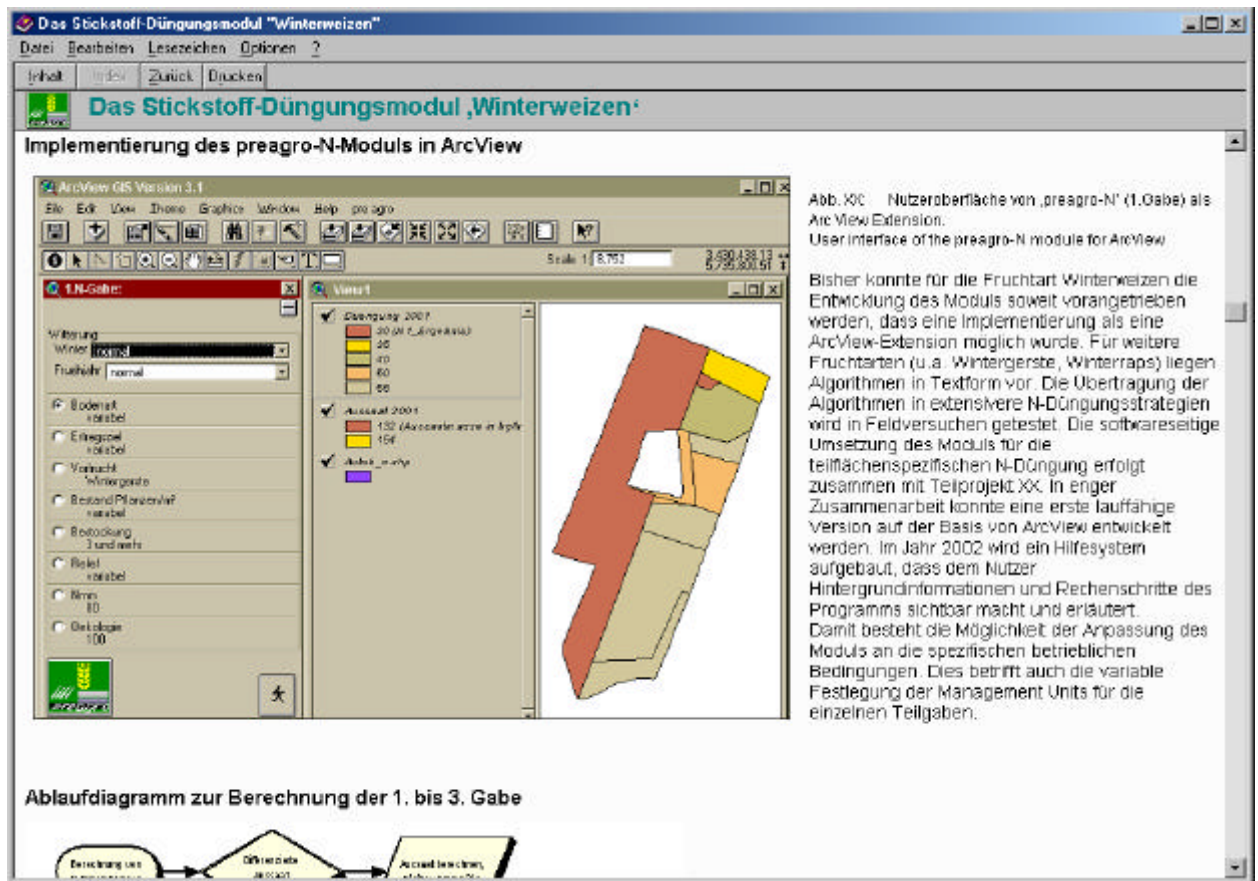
Das Stickstoff-Düngungsmodul "Winterweizen"

Datei Bearbeiten Lesezeichen Optionen ?

Inhalt Index Zurück Drucken

Das Stickstoff-Düngungsmodul ‚Winterweizen'

Implementierung des preagro-N-Moduls in ArcView

ArcView GIS Version 3.1

File Edit View Theme Graphics Window Help preagro

Scale 1: 8,752

3,490,438.13
5,795,800.51

1.N-Gabe:

View1

Witterung
Winter normal
Fruehjahr normal

Bodenart variabel
Ertragsziel variabel
Vorfrucht Wintergerste
Bestand Pflanzen/m² variabel
Bestockung 3 und mehr
Relief variabel
Nmin 80
Oekologie 100

Duengung 2001
30 (N1_Ergebnis)
35
40
60
65
Aussaat 2001
132 (Aussaatstaerke in kg/ha)
154
Schlag

Abb. XX: Nutzeroberfläche von ‚preagro-N' (1.Gabe) als ArcView Extension.
User interface of the preagro-N module for ArcView

Bisher konnte für die Fruchtart Winterweizen die Entwicklung des Moduls soweit vorangetrieben werden, dass eine Implementierung als eine ArcView-Extension möglich wurde. Für weitere Fruchtarten (u.a. Wintergerste, Winterraps) liegen Algorithmen in Textform vor. Die Übertragung der Algorithmen in extensivere N-Düngungsstrategien wird in Feldversuchen getestet. Die softwareseitige Umsetzung des Moduls für die teilflächenspezifischen N-Düngung erfolgt zusammen mit Teilprojekt XX. In enger Zusammenarbeit konnte eine erste lauffähige Version auf der Basis von ArcView entwickelt werden. Im Jahr 2002 wird ein Hilfesystem aufgebaut, dass dem Nutzer Hintergrundinformationen und Rechenschritte des Programms sichtbar macht und erläutert.
Damit besteht die Möglichkeit der Anpassung des Moduls an die spezifischen betrieblichen Bedingungen. Dies betrifft auch die variable Festlegung der Management Units für die einzelnen Teilgaben.

Ablaufdiagramm zur Berechnung der 1. bis 3. Gabe

Berechnung von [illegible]
Differenzierte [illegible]
Aussaat berechnen, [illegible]